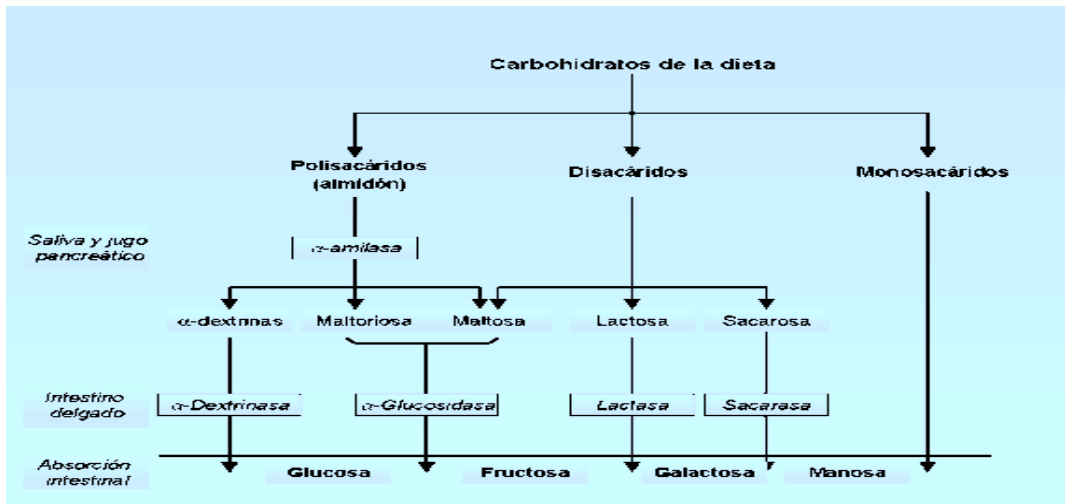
Carbohidratos de la dieta

Polisacáridos (almidón)

Disacáridos

Monosacáridos

Saliva y jugo pancreático

$\alpha$-amilasa

$\alpha$-dextrinas

Maltoriosa

Maltosa

Lactosa

Sacarosa

Intestino delgado

$\alpha$-Dextrinasa

$\alpha$-Glucosidasa

Lactasa

Sacarasa

Absorción intestinal

Glucosa

Fructosa

Galactosa

Manosa